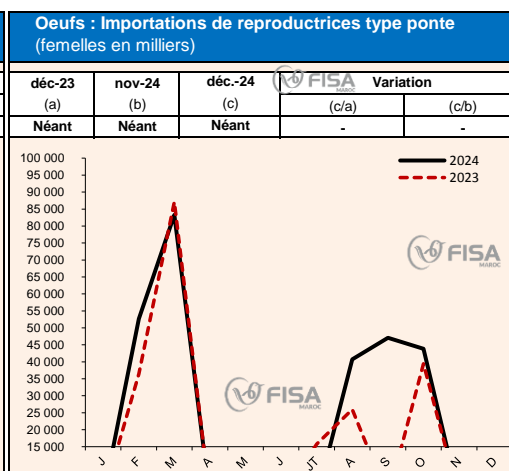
Oeufs : Importations de reproductrices type ponte
(femelles en milliers)

| déc-23 | nov-24 | déc.-24 | Variation | |
|---|---|---|---|---|
| (a) | (b) | (c) | (c/a) | (c/b) |
| Néant | Néant | Néant | - | - |

FISA MAROC

100 000
95 000
90 000
85 000
80 000
75 000
70 000
65 000
60 000
55 000
50 000
45 000
40 000
35 000
30 000
25 000
20 000
15 000

2024
2023

FISA MAROC

FISA MAROC

J F M A M J JT A S O N D